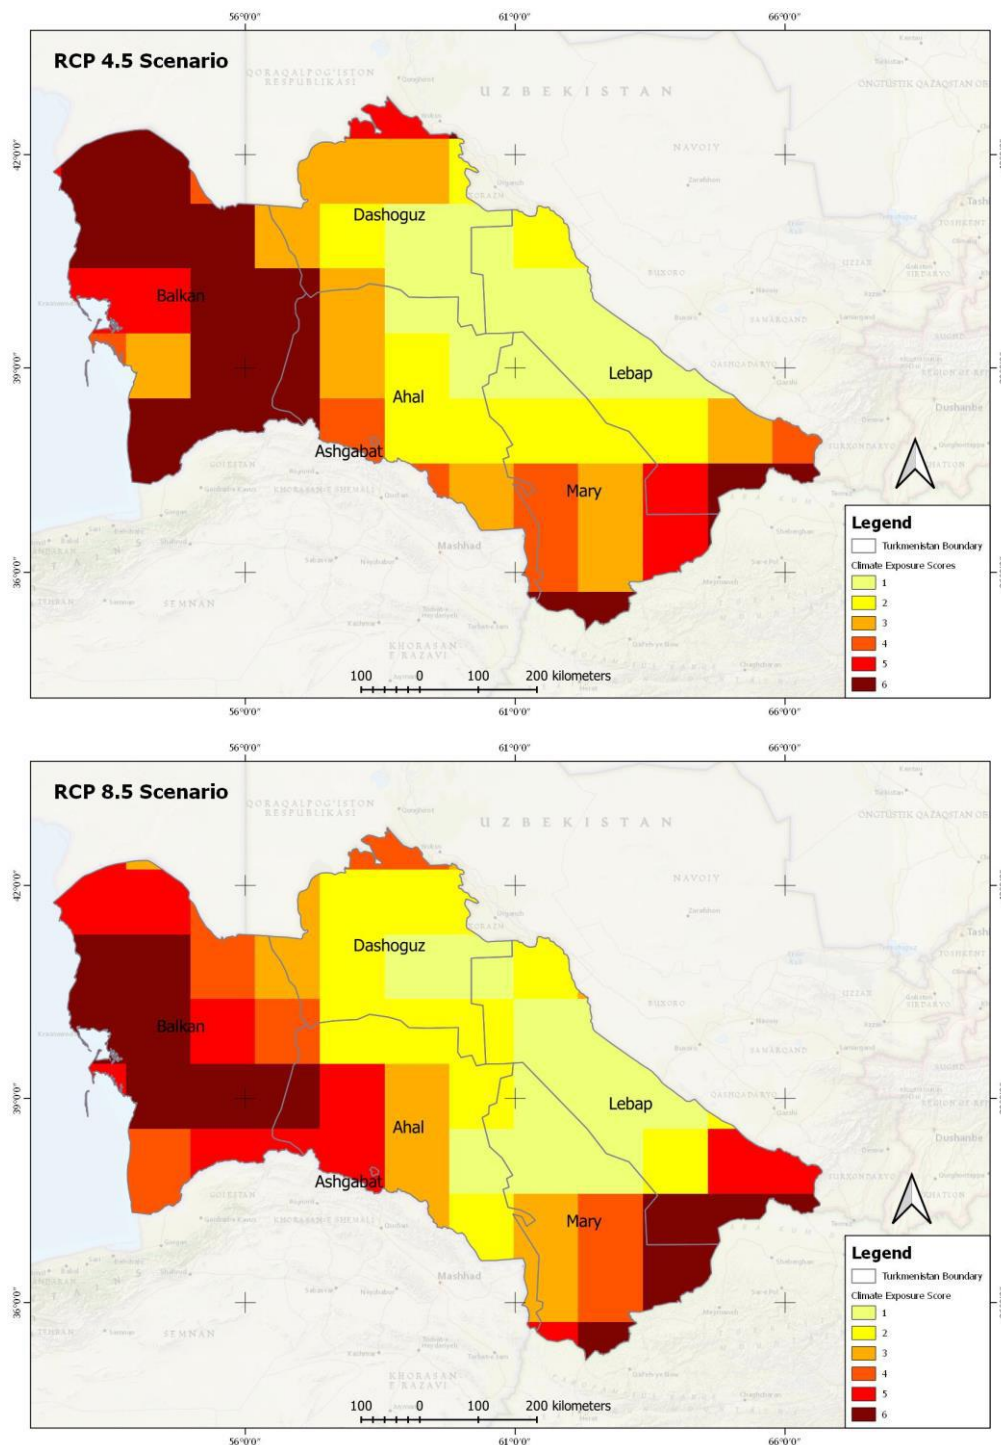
56°0'0"
61°0'0"
66°0'0"

RCP 4.5 Scenario

QORAQALPOG'ISTON RESPUBLIKASI
UZBEKISTAN
NAVOIY
ONGTUSTIK QAZAQSTAN OB
42°0'0"
Dashoguz
Balkan
Lebap
Ahal
Ashgabat
Mary
39°0'0"
36°0'0"
Mashhad
SEMNAN
KHORASAN-E RAZAVI
Dushanbe

Legend
Turkmenistan Boundary
Climate Exposure Scores
1
2
3
4
5
6

100 0 100 200 kilometers

56°0'0"
61°0'0"
66°0'0"

56°0'0"
61°0'0"
66°0'0"

RCP 8.5 Scenario

QORAQALPOG'ISTON RESPUBLIKASI
UZBEKISTAN
NAVOIY
ONGTUSTIK QAZAQSTAN OB
42°0'0"
Dashoguz
Balkan
Lebap
Ahal
Ashgabat
Mary
39°0'0"
36°0'0"
Mashhad
SEMNAN
KHORASAN-E RAZAVI
Dushanbe

Legend
Turkmenistan Boundary
Climate Exposure Score
1
2
3
4
5
6

100 0 100 200 kilometers

56°0'0"
61°0'0"
66°0'0"